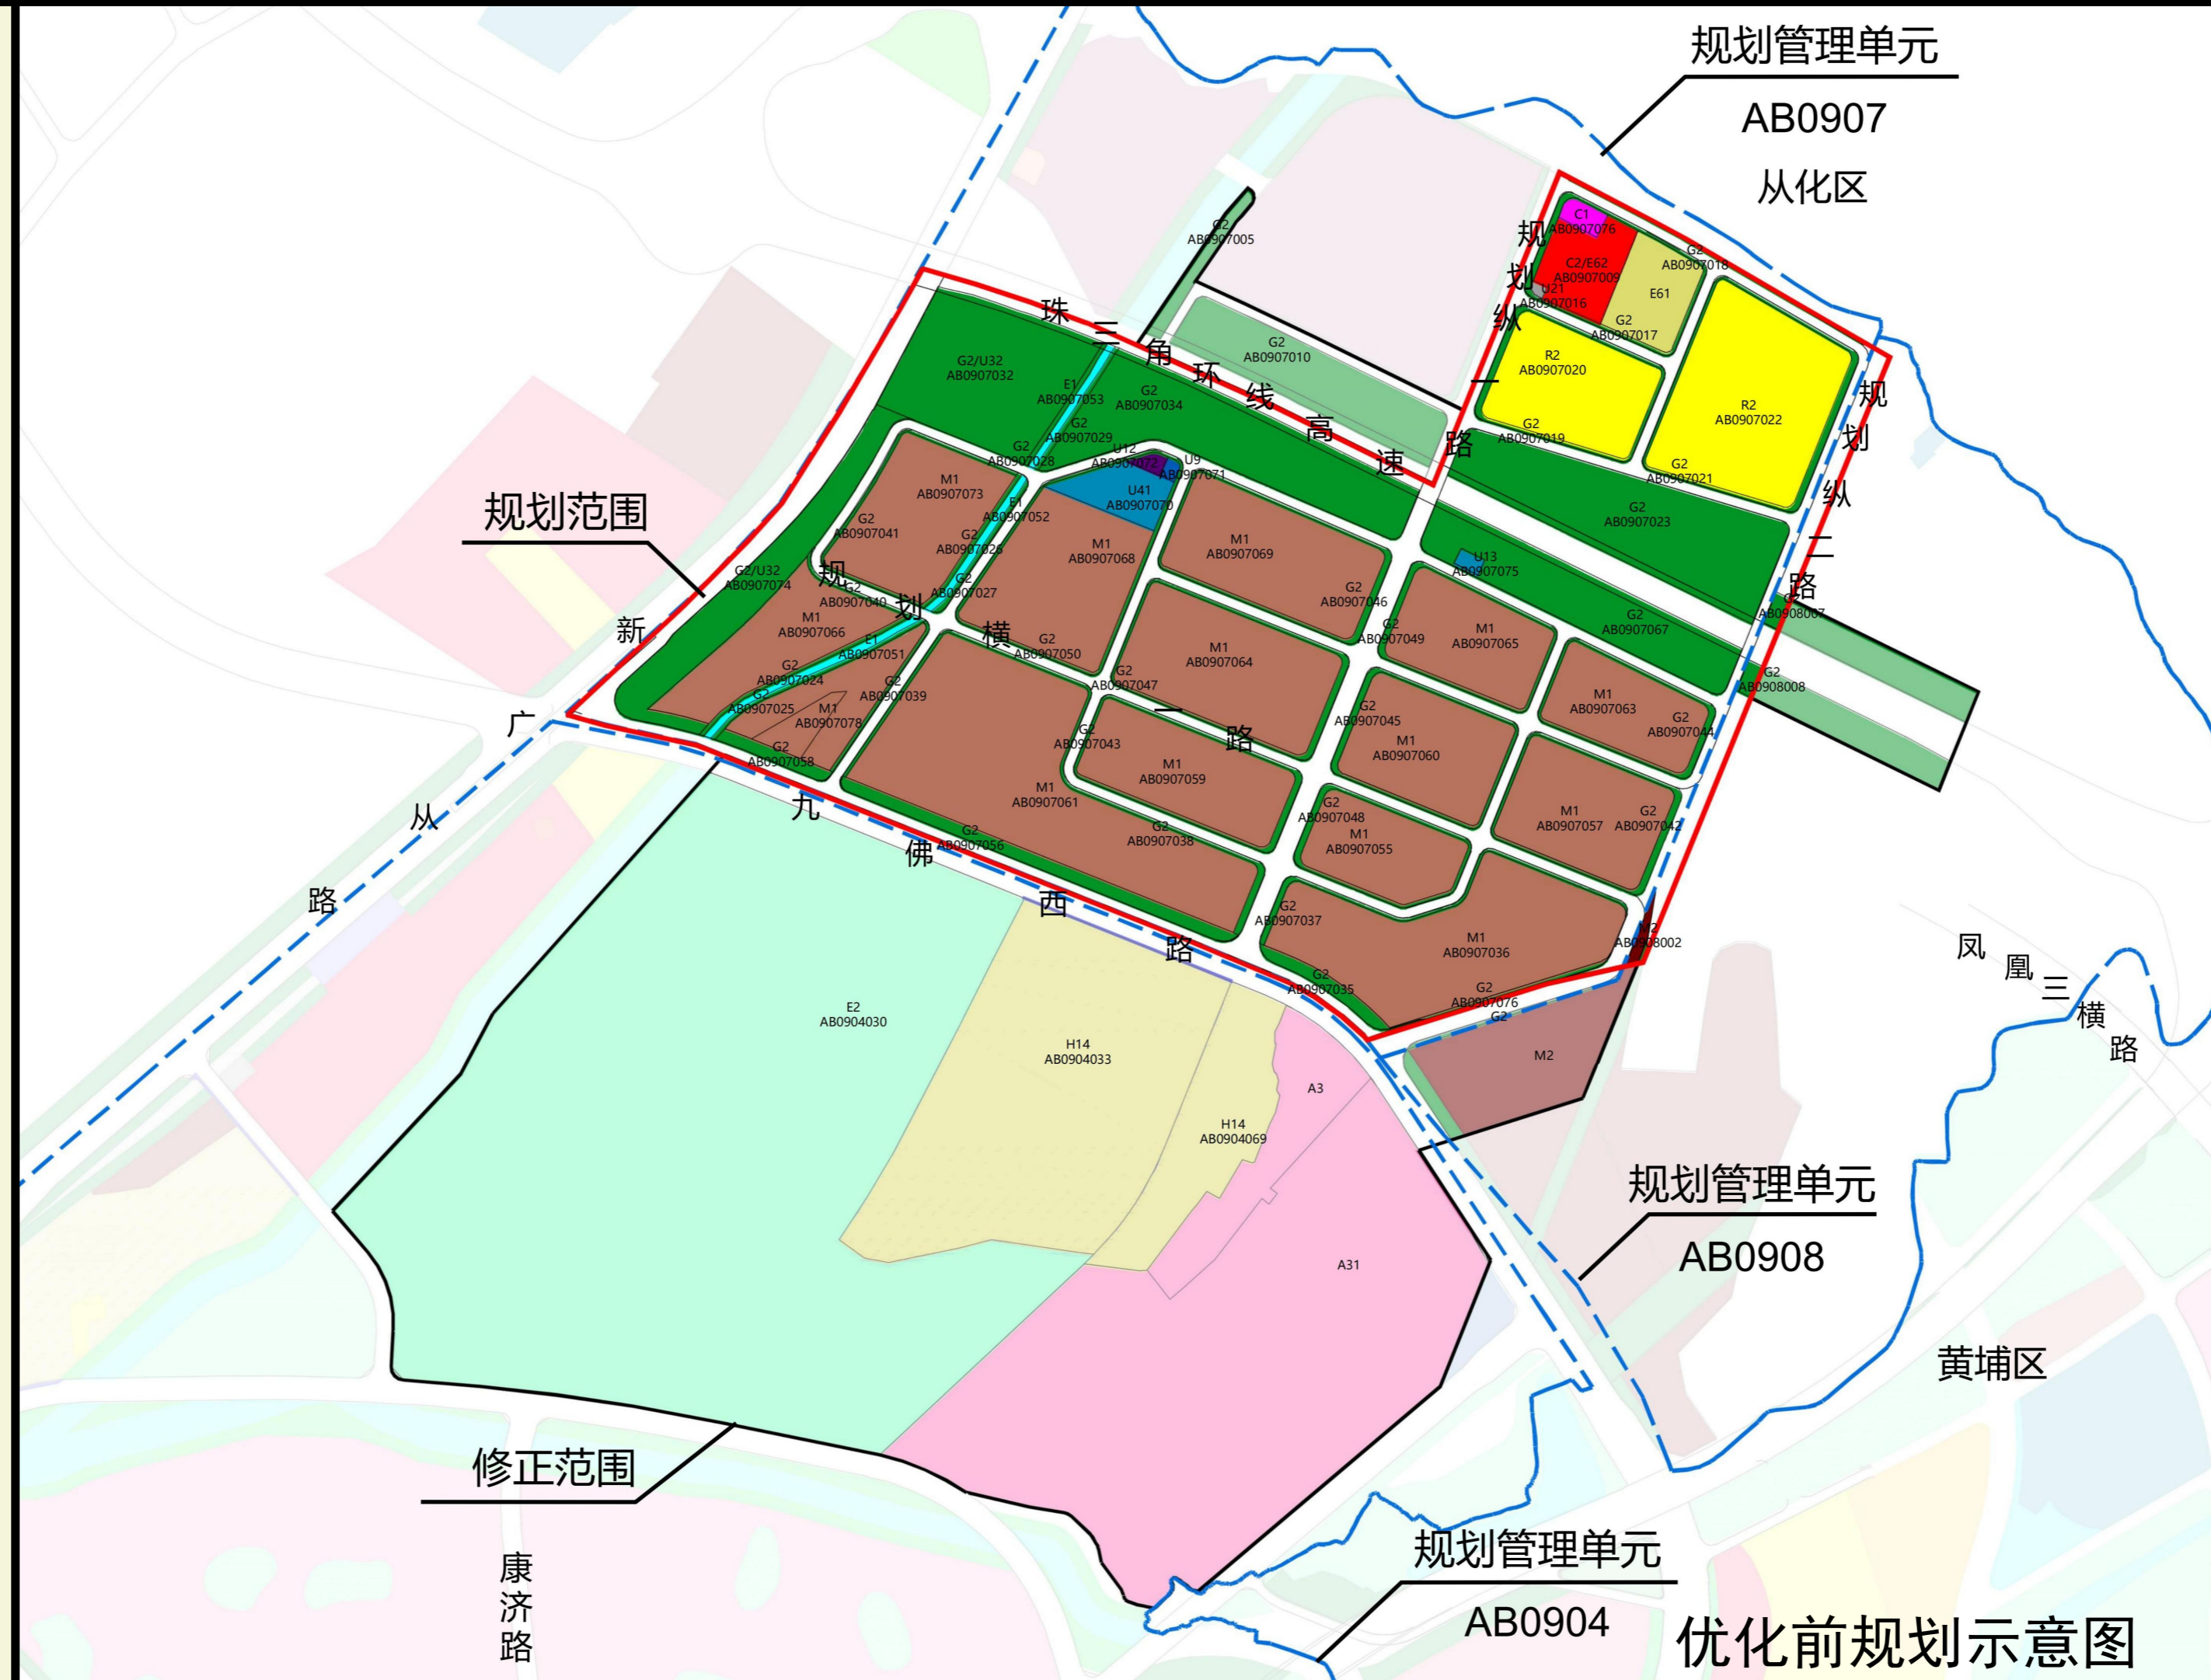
规划管理单元
AB0907
从化区

规划范围

修正范围

规划管理单元
AB0908

规划管理单元
AB0904

黄埔区

优化前规划示意图

珠三角环线高速路

规划纵一路

规划纵二路

规划横一路

九佛西路

新广从路

凤凰三横路

康济路

G2
AB0907005

C1
AB0907076

C2/E62
AB0907009

U21
AB0907016

G2
AB0907018

E61

G2
AB0907017

R2
AB0907020

G2
AB0907019

R2
AB0907022

G2
AB0907021

G2
AB0907010

G2/U32
AB0907032

E1
AB0907053

G2
AB0907034

G2
AB0907029

G2
AB0907028

U12
AB0907072

U9
AB0907071

U41
AB0907070

M1
AB0907073

E1
AB0907052

G2
AB0907041

G2
AB0907026

G2/U32
AB0907074

G2
AB0907040

G2
AB0907027

M1
AB0907068

M1
AB0907069

G2
AB0907023

U13
AB0907075

G2
AB0907046

G2
AB0907049

M1
AB0907065

G2
AB0907067

G2
AB0908007

G2
AB0908008

M1
AB0907066

E1
AB0907051

G2
AB0907050

M1
AB0907064

G2
AB0907024

G2
AB0907025

M1
AB0907078

G2
AB0907039

G2
AB0907047

G2
AB0907045

M1
AB0907063

G2
AB0907044

M1
AB0907060

G2
AB0907058

G2
AB0907043

M1
AB0907059

M1
AB0907061

G2
AB0907048

M1
AB0907055

M1
AB0907057

G2
AB0907042

G2
AB0907056

G2
AB0907038

G2
AB0907037

M1
AB0907036

M2
AB0908002

G2
AB0907035

G2
AB0907076

G2

M2

E2
AB0904030

H14
AB0904033

H14
AB0904069

A3

A31